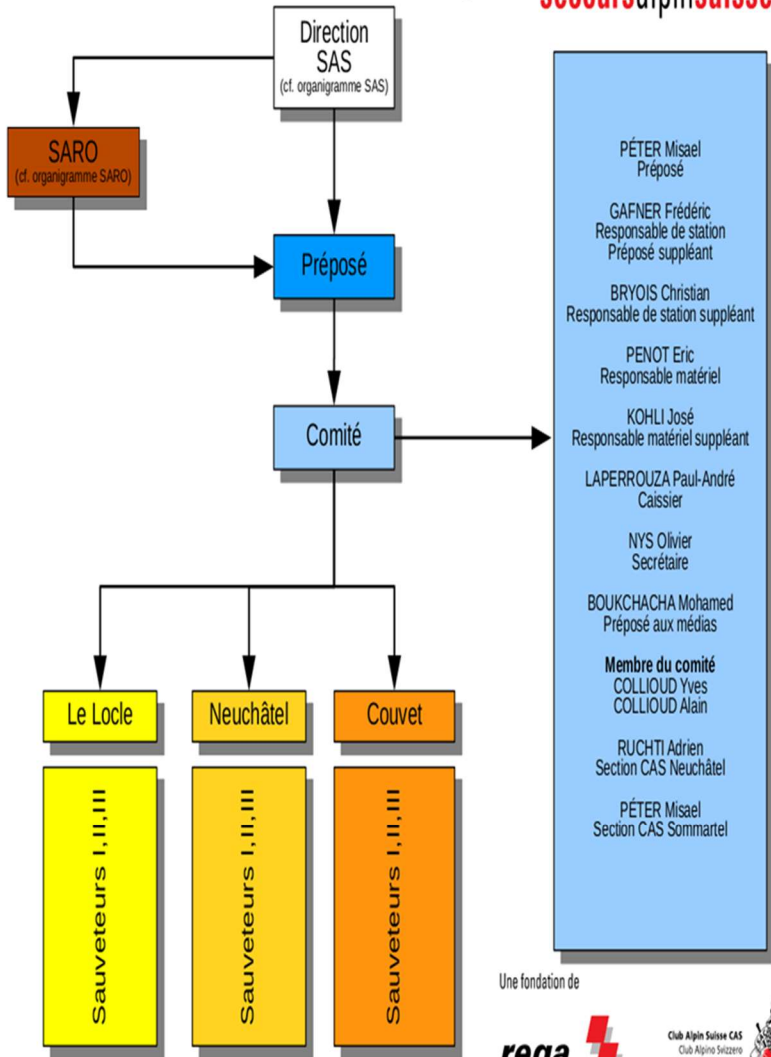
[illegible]

Direction SAS
(cf. organigramme SAS)

SARO
(cf. organigramme SARO)

Préposé

Comité

Le Locle

Neuchâtel

Couvet

Sauveteurs I,II,III

Sauveteurs I,II,III

Sauveteurs I,II,III

PÉTER Misael
Préposé

GAFNER Frédéric
Responsable de station
Préposé suppléant

BRYOIS Christian
Responsable de station suppléant

PENOT Eric
Responsable matériel

KOHLI José
Responsable matériel suppléant

LAPERROUZA Paul-André
Caissier

NYS Olivier
Secrétaire

BOUKCHACHA Mohamed
Préposé aux médias

Membre du comité
COLLIOUD Yves
COLLIOUD Alain

RUCHTI Adrien
Section CAS Neuchâtel

PÉTER Misael
Section CAS Sommartel

Une fondation de

rega

Club Alpin Suisse CAS
Club Alpino Svizzero